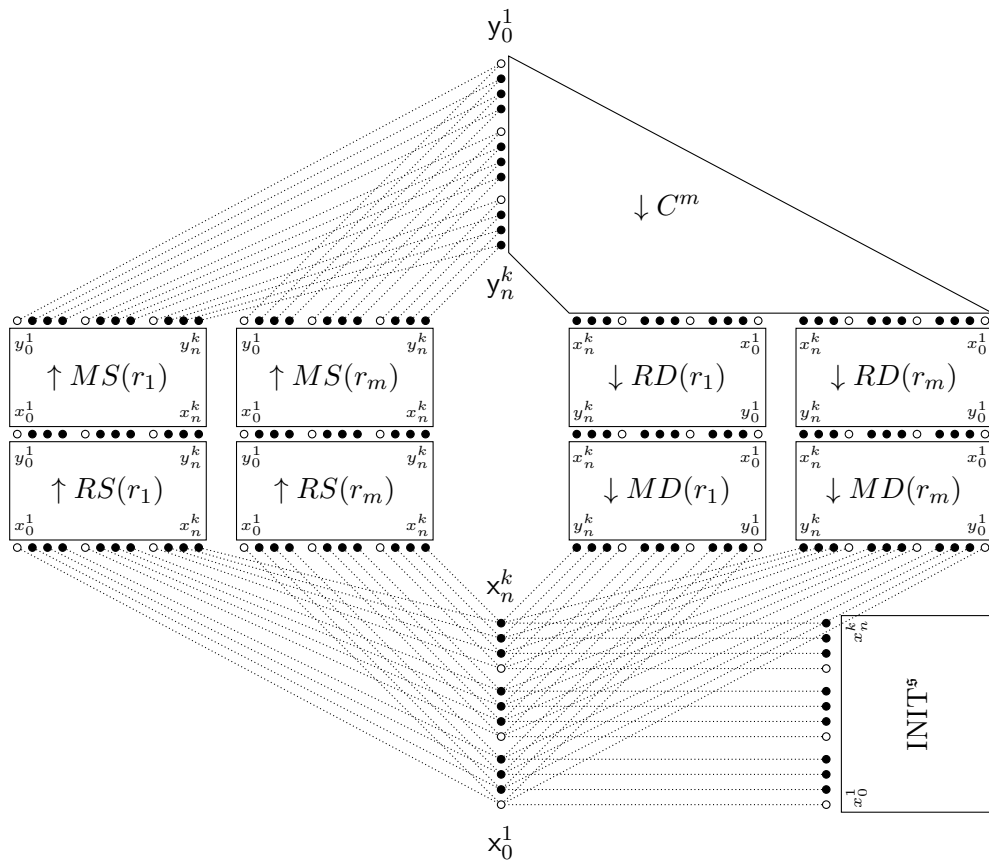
$y_0^1$

$\downarrow C^m$

$y_n^k$

$y_0^1$ $y_n^k$
$\uparrow MS(r_1)$
$x_0^1$ $x_n^k$

$y_0^1$ $y_n^k$
$\uparrow MS(r_m)$
$x_0^1$ $x_n^k$

$x_n^k$ $x_0^1$
$\downarrow RD(r_1)$
$y_n^k$ $y_0^1$

$x_n^k$ $x_0^1$
$\downarrow RD(r_m)$
$y_n^k$ $y_0^1$

$y_0^1$ $y_n^k$
$\uparrow RS(r_1)$
$x_0^1$ $x_n^k$

$y_0^1$ $y_n^k$
$\uparrow RS(r_m)$
$x_0^1$ $x_n^k$

$x_n^k$ $x_0^1$
$\downarrow MD(r_1)$
$y_n^k$ $y_0^1$

$x_n^k$ $x_0^1$
$\downarrow MD(r_m)$
$y_n^k$ $y_0^1$

$x_n^k$

$x_n^k$
INIT$^{\mathfrak{s}}$
$x_0^1$

$x_0^1$